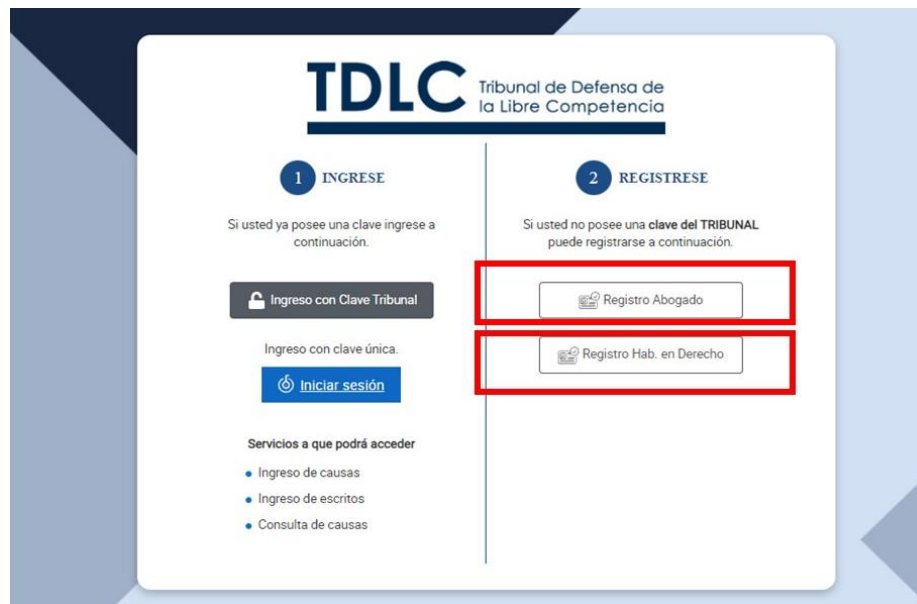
TDLC Tribunal de Defensa de la Libre Competencia

1 INGRESE

Si usted ya posee una clave ingrese a continuación.

Ingreso con Clave Tribunal

Ingreso con clave única.

Iniciar sesión

Servicios a que podrá acceder

- Ingreso de causas
- Ingreso de escritos
- Consulta de causas

2 REGISTRESE

Si usted no posee una **clave del TRIBUNAL** puede registrarse a continuación.

Registro Abogado

Registro Hab. en Derecho